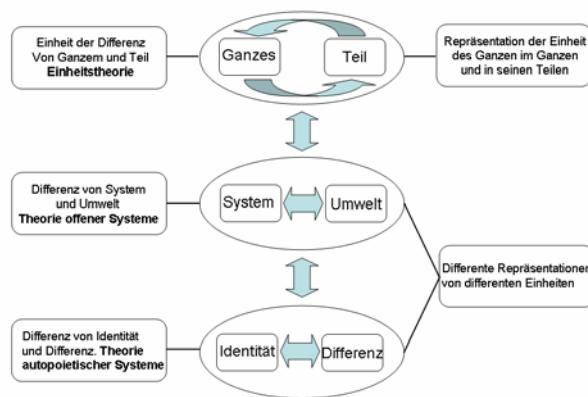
Einheit der Differenz Von Ganzem und Teil **Einheitstheorie**

Ganzes

Teil

Repräsentation der Einheit des Ganzen im Ganzen und in seinen Teilen

Differenz von System und Umwelt **Theorie offener Systeme**

System

Umwelt

Differente Repräsentationen von differenten Einheiten

Differenz von Identität und Differenz. **Theorie autopoietischer Systeme**

Identität

Differenz